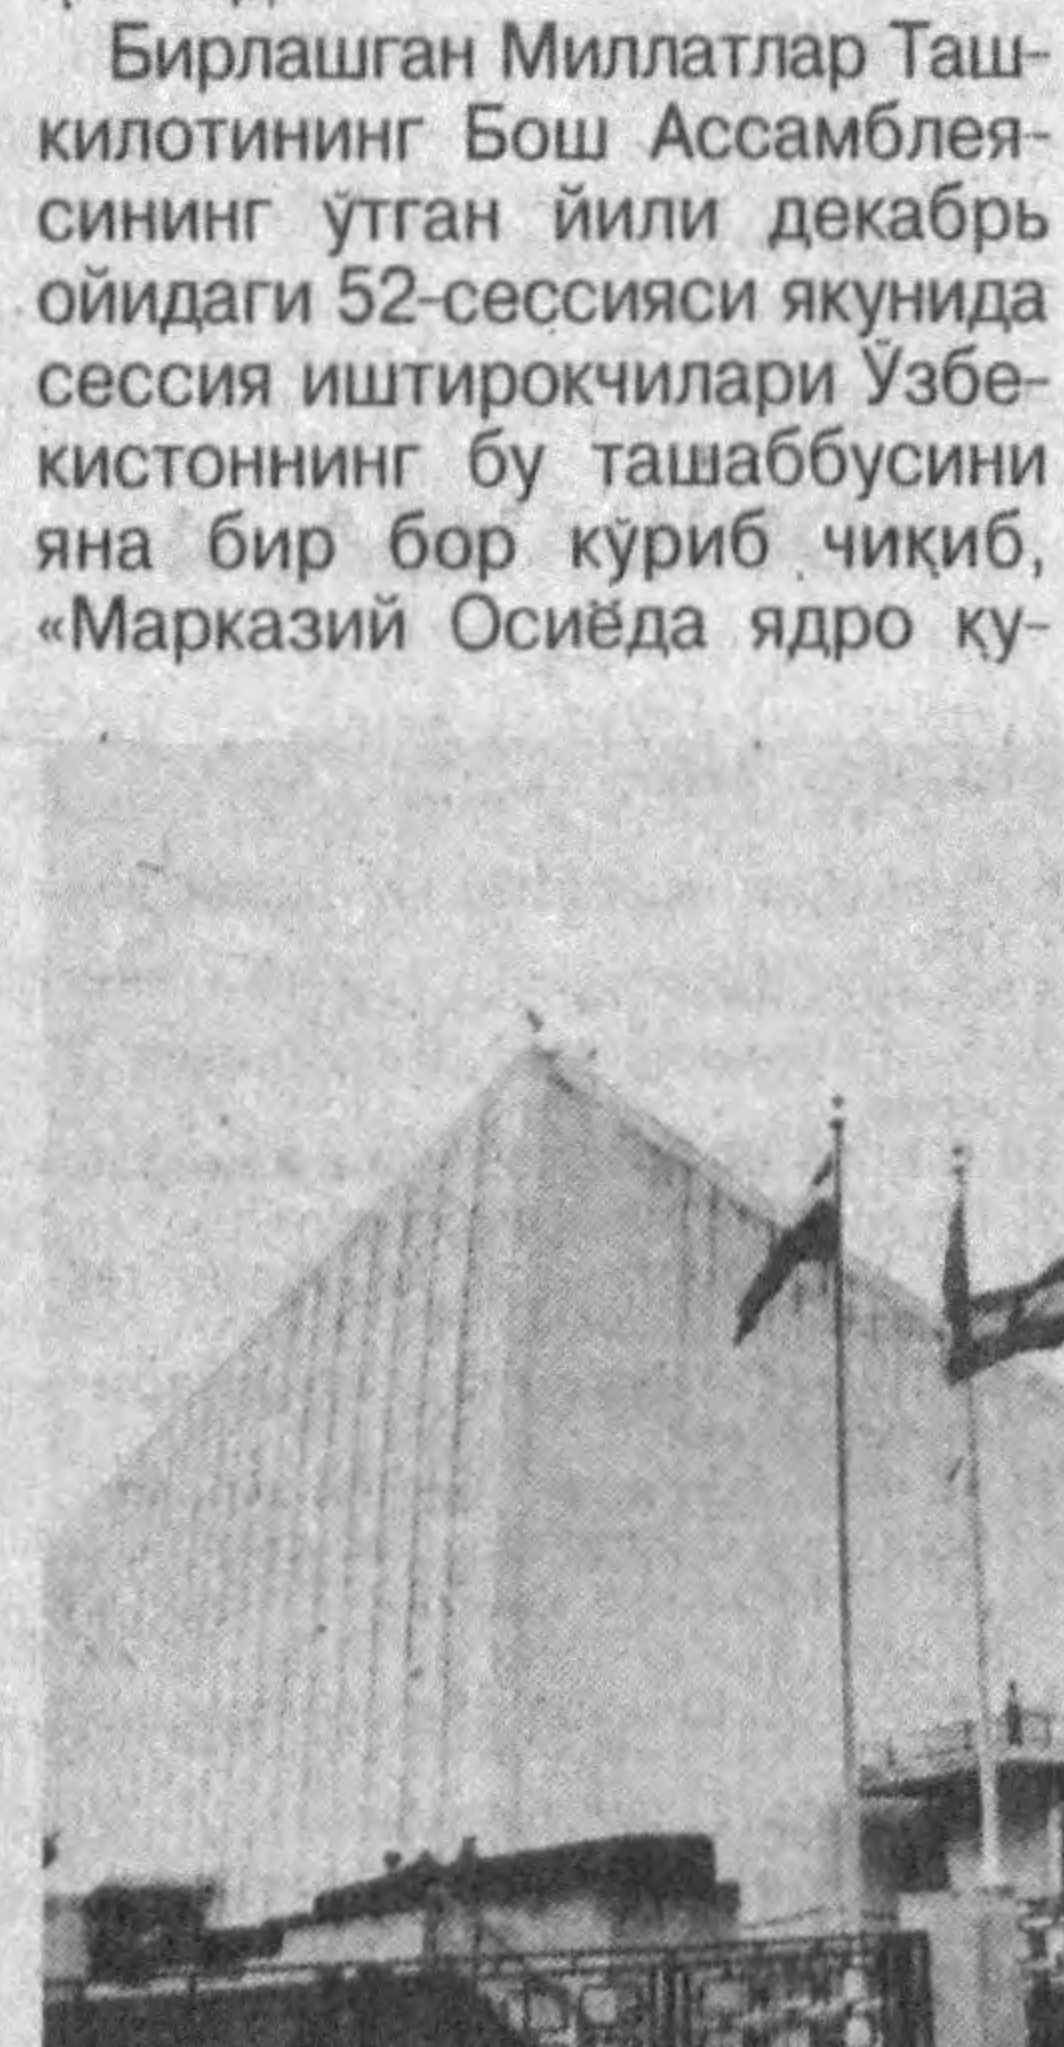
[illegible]

Бирлашган Миллатлар Ташкилотининг Бош Ассамблеясининг ўтган йили декабрь ойидаги 52-сессияси якунида сессия иштирокчилари Ўзбекистоннинг бу ташаббусини яна бир бор кўриб чиқиб, «Марказий Осиёда ядро қу-